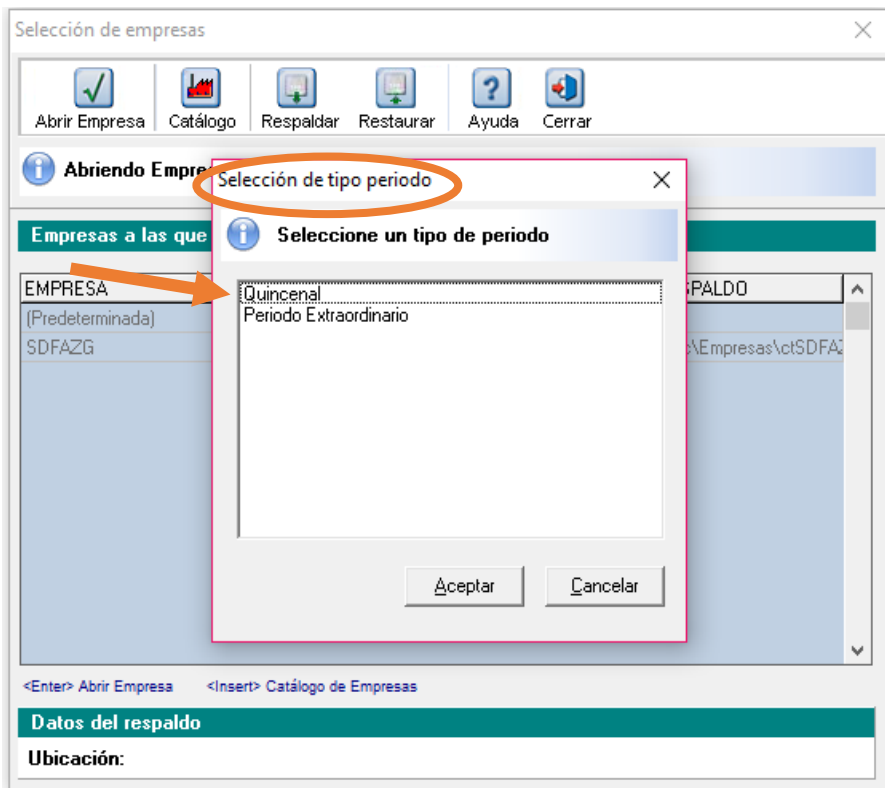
Selección de empresas

Abrir Empresa | Catálogo | Respaldar | Restaurar | Ayuda | Cerrar

Abriendo Empre

Empresas a las que

| EMPRESA | SPALDO |
|---|---|
| (Predeterminada) | |
| SDFAZG | \Empresas\ctSDFA |

Selección de tipo periodo

Seleccione un tipo de periodo

Quincenal
Periodo Extraordinario

Aceptar
Cancelar

<Enter> Abrir Empresa <Insert> Catálogo de Empresas

Datos del respaldo

Ubicación: